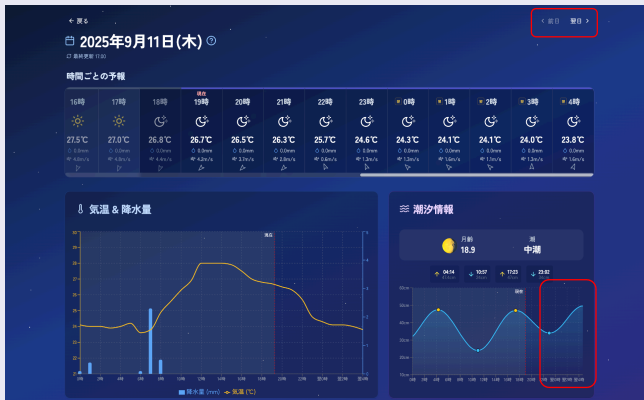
← 戻る

2025年9月11日(木)

最終更新 11:00

< 前日 翌日 >

時間ごとの予報

現在

| 16時 | 17時 | 18時 | 19時 | 20時 | 21時 | 22時 | 23時 | 0時 | 1時 | 2時 | 3時 | 4時 |
|---|---|---|---|---|---|---|---|---|---|---|---|---|
| 27.5℃ | 27.0℃ | 26.8℃ | 26.7℃ | 26.5℃ | 26.3℃ | 25.7℃ | 24.6℃ | 24.3℃ | 24.1℃ | 24.1℃ | 24.0℃ | 23.8℃ |
| 0.0mm | 0.0mm | 0.0mm | 0.0mm | 0.0mm | 0.0mm | 0.0mm | 0.0mm | 0.0mm | 0.0mm | 0.0mm | 0.0mm | 0.0mm |
| 5.0m/s | 4.9m/s | 4.4m/s | 4.2m/s | 3.7m/s | 2.8m/s | 0.6m/s | 1.3m/s | 1.3m/s | 1.6m/s | 1.1m/s | 1.3m/s | 1.3m/s |

気温 & 降水量

現在

降水量 (mm) 気温 (℃)

潮汐情報

月齢 18.9

潮 中潮

04:14 10:57 17:23 23:02

現在